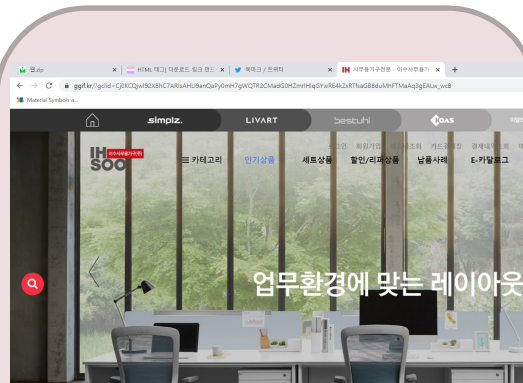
앱.zip | HTML 태그] 다운로드 링크 만드 | 북마크 / 트위터 | IH 사무용가구전문 - 이수사무용가구
ggif.kr/?gclid=Cj0KCQjwl92XBhC7ARIsAHUBanQaPy0mH7gWQTR2CMadG0HZmrlHIqGYwR64k2xR7fbaG88duMhFTMaAq3gEALw_wcB
Material Symbols a...

simplz. LIVART bestuhl COAS

IH SOO 이수사무용가구전문
카테고리 인기상품 세트상품 할인/리퍼상품 납품사례 E-카탈로그

업무환경에 맞는 레이아웃